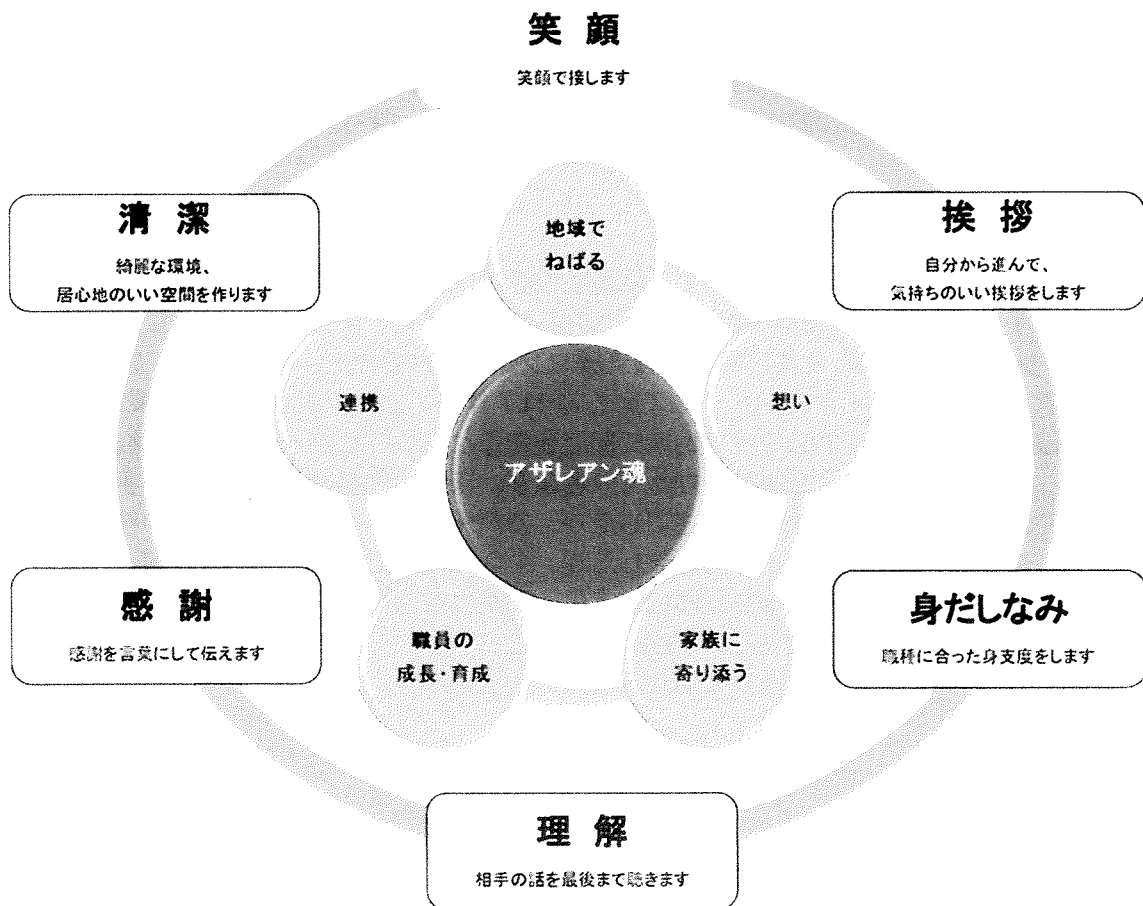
笑顔

笑顔で接します

清潔

綺麗な環境、
居心地のいい空間を作ります

挨拶

自分から進んで、
気持ちのいい挨拶をします

地域で
ねばる

連携

想い

アザレアン魂

感謝

感謝を言葉にして伝えます

職員の
成長・育成

家族に
寄り添う

身だしなみ

職種に合った身支度をします

理解

相手の話を最後まで聴きます